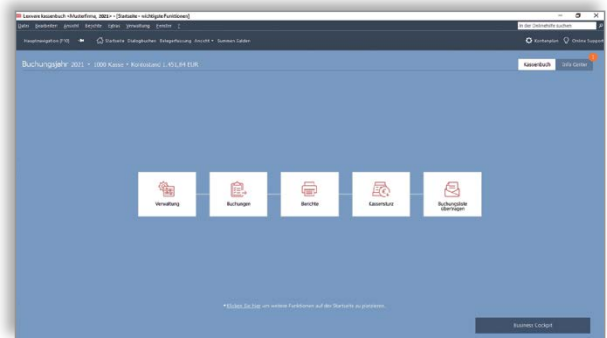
Lexware kassenbuch <Musterfirma, 2021> - [Startseite - wichtigste Funktionen]

Datei Bearbeiten Ansicht Berichte Extras Verwaltung Fenster ?

In der Onlinehilfe suchen

Hauptnavigation (F10) Startseite Dialogbuchen Belegerfassung Ansicht Summen Salden

Kontenplan Online Support

Buchungsjahr 2021 • 1000 Kasse • Kontostand 1.451,84 EUR

Kassenbuch Info Center

Verwaltung

Buchungen

Berichte

Kassensturz

Buchungsliste übertragen

*Klicken Sie hier, um weitere Funktionen auf der Startseite zu platzieren.

Business Cockpit